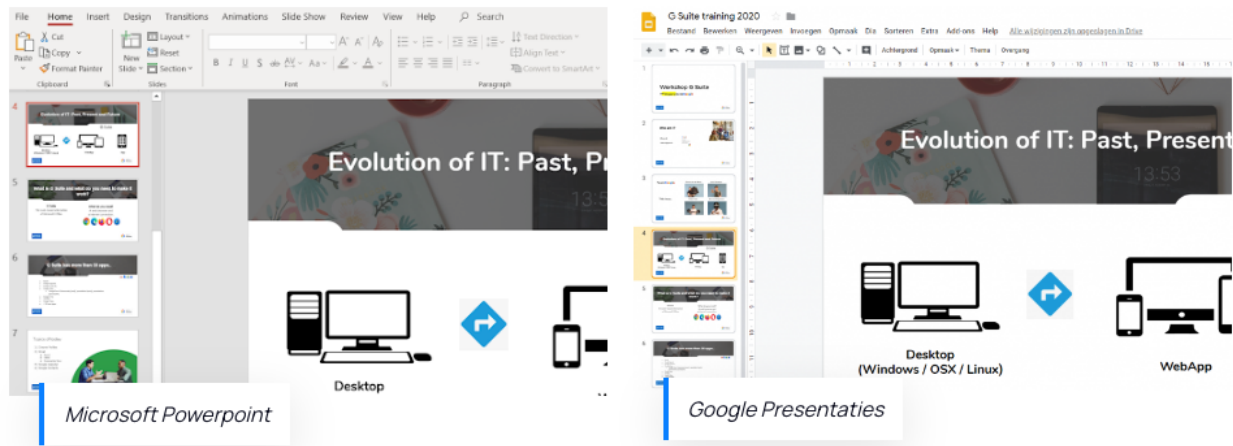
File Home Insert Design Transitions Animations Slide Show Review View Help Search

Paste Cut Copy Format Painter Clipboard New Slide Layout Reset Section Slides Font Paragraph Text Direction Align Text Convert to SmartArt

4

5

6

7

Evolution of IT: Past, Pr

Desktop

Microsoft Powerpoint

G Suite training 2020

Bestand Bewerken Weergeven Invoegen Opmaak Dia Sorteren Extra Add-ons Help Alle wijzigingen zijn opgeslagen in Drive

Achtergrond Opmaak Thema Overgang

1 Workshop G Suite

2

3

4

5

6

Evolution of IT: Past, Present

13:53

Desktop (Windows / OSX / Linux)

WebApp

Google Presentaties